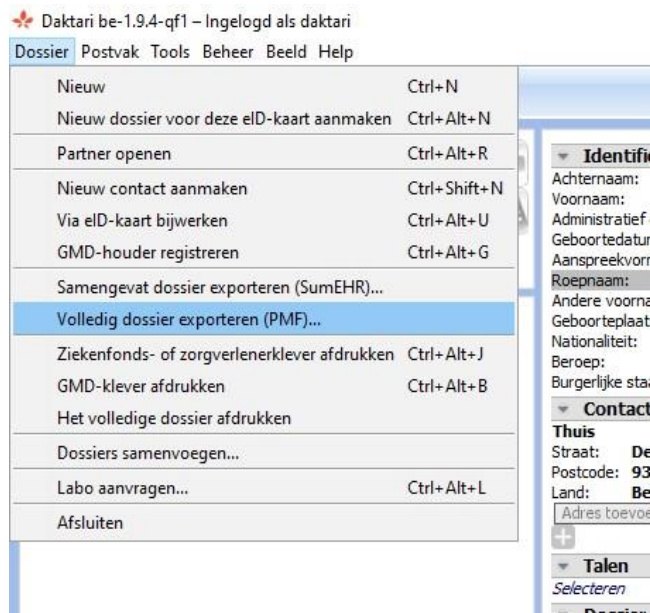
Daktari be-1.9.4-qf1 – Ingelogd als daktari

Dossier Postvak Tools Beheer Beeld Help

| | |
|---|---|
| Nieuw | Ctrl+N |
| Nieuw dossier voor deze eID-kaart aanmaken | Ctrl+Alt+N |
| Partner openen | Ctrl+Alt+R |
| Nieuw contact aanmaken | Ctrl+Shift+N |
| Via eID-kaart bijwerken | Ctrl+Alt+U |
| GMD-houder registreren | Ctrl+Alt+G |
| Samengevat dossier exporteren (SumEHR)... | |
| Volledig dossier exporteren (PMF)... | |
| Ziekenfonds- of zorgverlenerklever afdrukken | Ctrl+Alt+J |
| GMD-klever afdrukken | Ctrl+Alt+B |
| Het volledige dossier afdrukken | |
| Dossiers samenvoegen... | |
| Labo aanvragen... | Ctrl+Alt+L |
| Afsluiten | |

Identifi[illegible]
Achternaam:
Voornaam:
Administratief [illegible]
Geboortedatu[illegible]
Aanspreekvor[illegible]
Roepnaam:
Andere voorna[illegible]
Geboorteplaat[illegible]
Nationaliteit:
Beroep:
Burgerlijke sta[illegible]
Contact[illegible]
Thuis
Straat: De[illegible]
Postcode: 93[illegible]
Land: Be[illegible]
Adres toevoe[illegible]
Talen
Selecteren
Dossier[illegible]